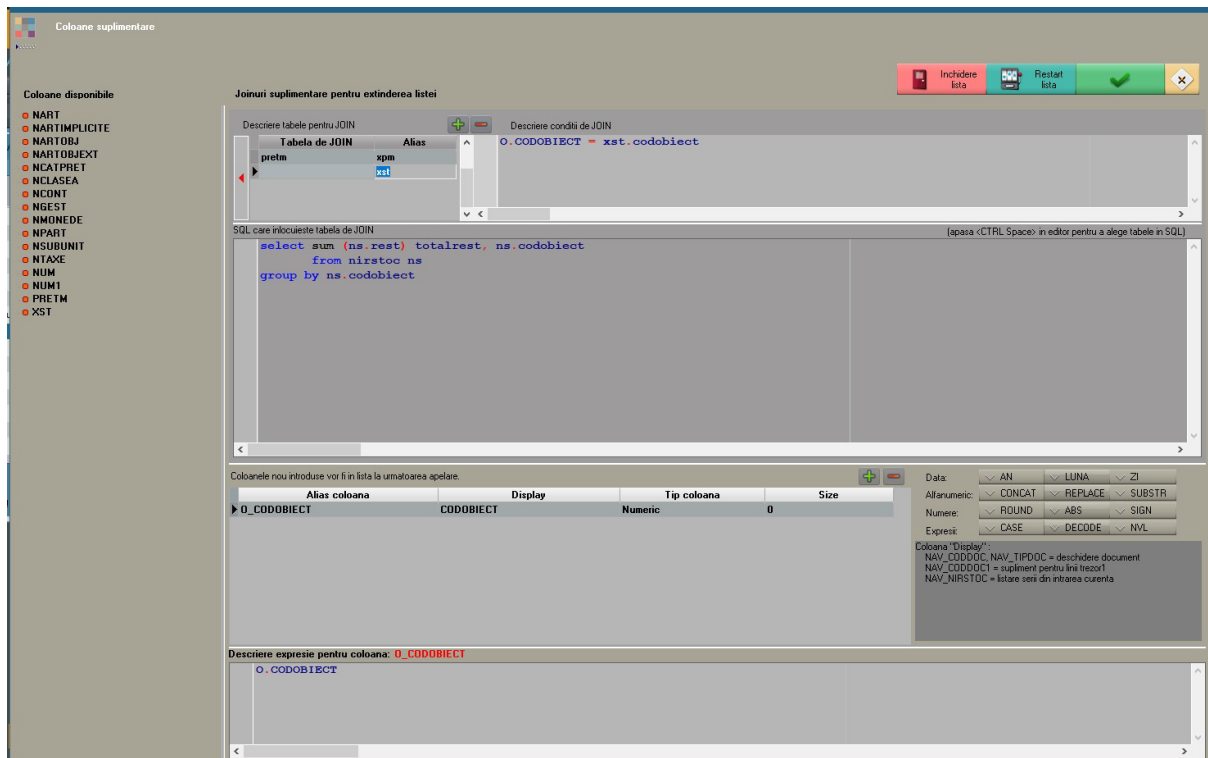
Coloane suplimentare

Inchidere lista
Restart lista

Coloane disponibile
NART
NARTIMPLICITE
NARTOBJ
NARTOBJEXT
NCATPRET
NCLASEA
NCONT
NGEST
NMONEDE
NPART
NSUBUNIT
NTAXE
NUM
NUM1
PRETM
XST

Joinuri suplimentare pentru extinderea listei

Descriere tabele pentru JOIN

| Tabela de JOIN | Alias |
|---|---|
| pretm | xpm |
| | xst |

Descriere conditii de JOIN
O.CODOBIECT = xst.codobiect

SQL care inlocuieste tabela de JOIN
(apasa <CTRL Space> in editor pentru a alege tabele in SQL)

select sum (ns.rest) totalrest, ns.codobiect
from nirstoc ns
group by ns.codobiect

Coloanele nou introduse vor fi in lista la urmatoarea apelare.

| Alias coloana | Display | Tip coloana | Size |
|---|---|---|---|
| O_CODOBIECT | CODOBIECT | Numeric | 0 |

Data: AN LUNA ZI
Alfanumeric: CONCAT REPLACE SUBSTR
Numere: ROUND ABS SIGN
Expresii: CASE DECODE NVL

Coloana "Display" :
NAV_CODDOC, NAV_TIPDOC = deschidere document
NAV_CODDOC1 = supliment pentru linii trezor1
NAV_NIRSTOC = listare serii din intrarea curenta

Descriere expresie pentru coloana: O_CODOBIECT
O.CODOBIECT